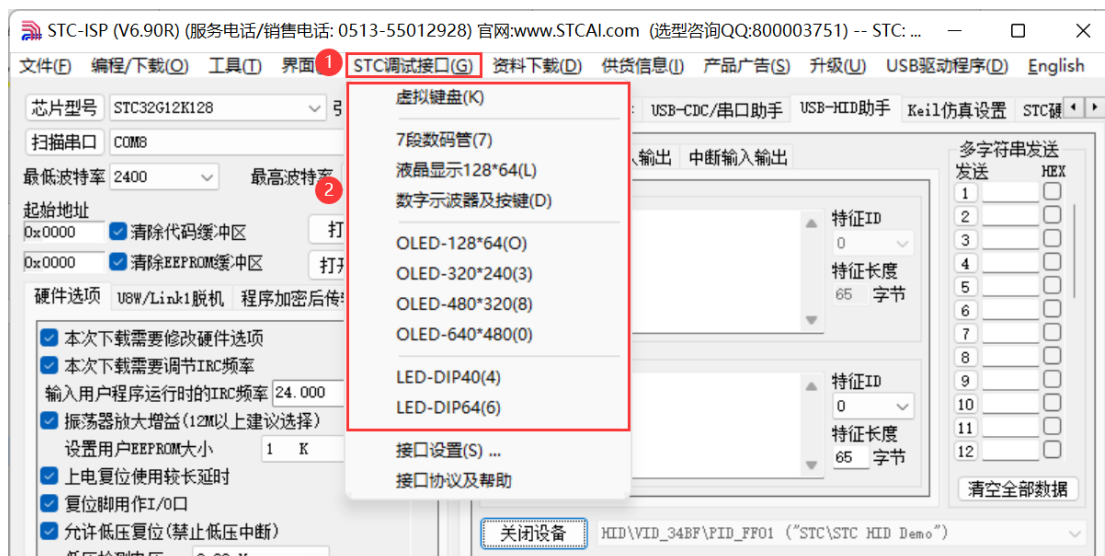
STC-ISP (V6.90R) (服务电话/销售电话: 0513-55012928) 官网:www.STCAI.com (选型咨询QQ:800003751) -- STC: ...

文件(F) 编程/下载(O) 工具(T) 界面 1 STC调试接口(G) 资料下载(D) 供货信息(I) 产品广告(S) 升级(U) USB驱动程序(D) English

芯片型号 STC32G12K128
扫描串口 COM8
最低波特率 2400 最高波特率 2
起始地址
0x0000 清除代码缓冲区 打
0x0000 清除EEPROM缓冲区 打开
硬件选项 U8W/Link1脱机 程序加密后传
本次下载需要修改硬件选项
本次下载需要调节IRC频率
输入用户程序运行时的IRC频率 24.000
振荡器放大增益(12M以上建议选择)
设置用户EEPROM大小 1 K
上电复位使用较长延时
复位脚用作I/O口
允许低压复位(禁止低压中断)

虚拟键盘(K)
7段数码管(7)
液晶显示128*64(L)
数字示波器及按键(D)
OLED-128*64(O)
OLED-320*240(3)
OLED-480*320(8)
OLED-640*480(0)
LED-DIP40(4)
LED-DIP64(6)
接口设置(S) ...
接口协议及帮助

USB-CDC/串口助手 USB-HID助手 Keil仿真设置 STC硬
入输出 中断输入输出
特征ID
0
特征长度
65 字节
特征ID
0
特征长度
65 字节
多字符串发送
发送 HEX
1
2
3
4
5
6
7
8
9
10
11
12
清空全部数据
关闭设备 HID\VID_34BF\PID_FF01 ("STC\STC HID Demo")